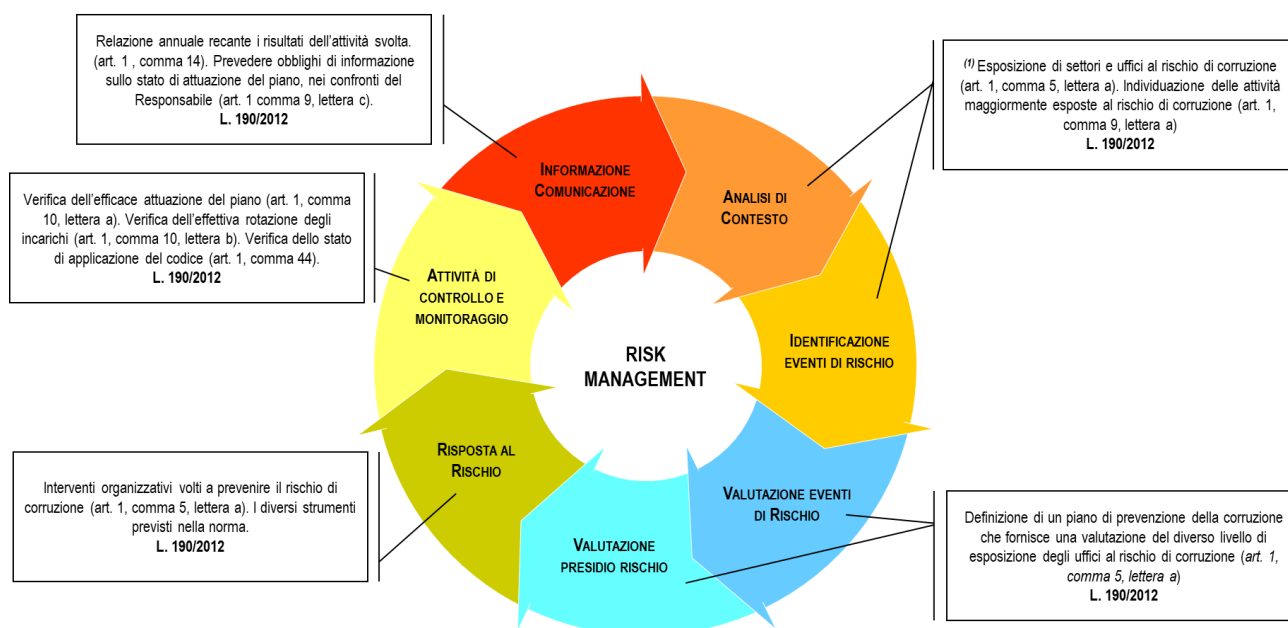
Relazione annuale recante i risultati dell'attività svolta. (art. 1 , comma 14). Prevedere obblighi di informazione sullo stato di attuazione del piano, nei confronti del Responsabile (art. 1 comma 9, lettera c).
L. 190/2012

$^{(1)}$ Esposizione di settori e uffici al rischio di corruzione (art. 1, comma 5, lettera a). Individuazione delle attività maggiormente esposte al rischio di corruzione (art. 1, comma 9, lettera a)
L. 190/2012

Verifica dell'efficace attuazione del piano (art. 1, comma 10, lettera a). Verifica dell'effettiva rotazione degli incarichi (art. 1, comma 10, lettera b). Verifica dello stato di applicazione del codice (art. 1, comma 44).
L. 190/2012

INFORMAZIONE COMUNICAZIONE

ANALISI DI CONTESTO

ATTIVITÀ DI CONTROLLO E MONITORAGGIO

RISK MANAGEMENT

IDENTIFICAZIONE EVENTI DI RISCHIO

RISPOSTA AL RISCHIO

VALUTAZIONE EVENTI DI RISCHIO

VALUTAZIONE PRESIDIO RISCHIO

Interventi organizzativi volti a prevenire il rischio di corruzione (art. 1, comma 5, lettera a). I diversi strumenti previsti nella norma.
L. 190/2012

Definizione di un piano di prevenzione della corruzione che fornisce una valutazione del diverso livello di esposizione degli uffici al rischio di corruzione (art. 1, comma 5, lettera a)
L. 190/2012